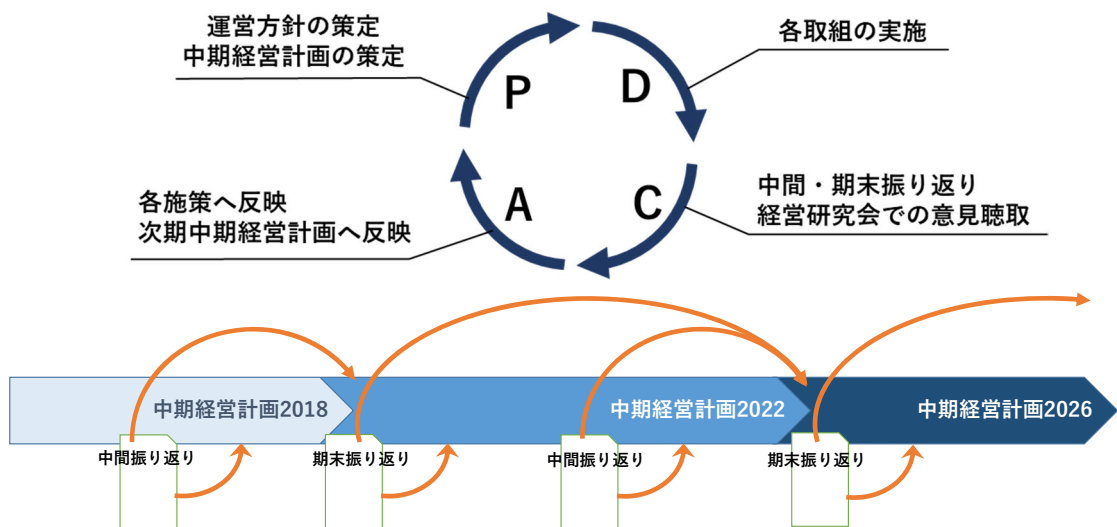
運営方針の策定
中期経営計画の策定

各取組の実施

P

D

A

C

各施策へ反映
次期中期経営計画へ反映

中間・期末振り返り
経営研究会での意見聴取

中期経営計画2018

中期経営計画2022

中期経営計画2026

中間振り返り

期末振り返り

中間振り返り

期末振り返り